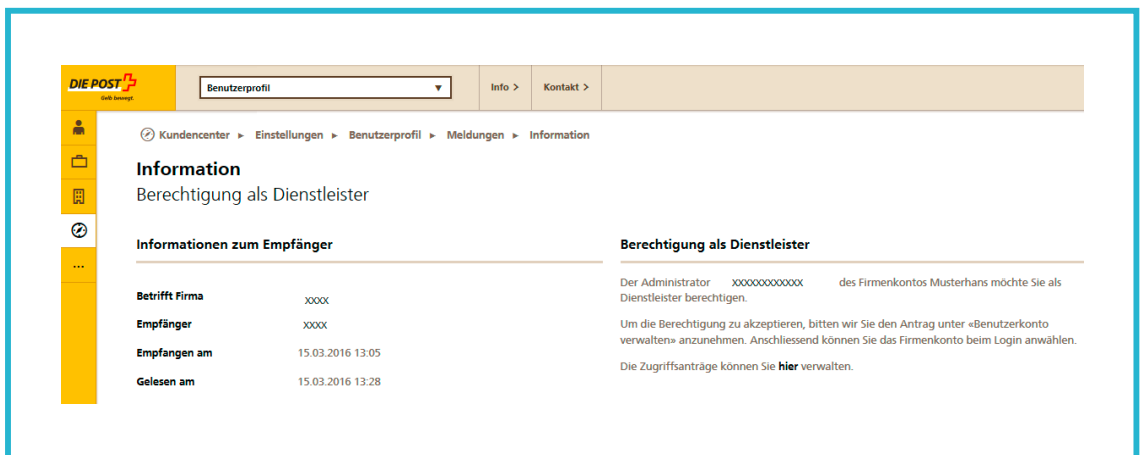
DIE POST
Gelb bewegt.

Benutzerprofil

Info >

Kontakt >

...

Kundencenter ► Einstellungen ► Benutzerprofil ► Meldungen ► Information

Information

Berechtigung als Dienstleister

Informationen zum Empfänger

| | |
|---|---|
| Betrifft Firma | xxxx |
| Empfänger | xxxx |
| Empfangen am | 15.03.2016 13:05 |
| Gelesen am | 15.03.2016 13:28 |

Berechtigung als Dienstleister

Der Administrator xxxxxxxxxxxx des Firmenkontos Musterhans möchte Sie als Dienstleister berechtigen.

Um die Berechtigung zu akzeptieren, bitten wir Sie den Antrag unter «Benutzerkonto verwalten» anzunehmen. Anschliessend können Sie das Firmenkonto beim Login anwählen.

Die Zugriffsanträge können Sie hier verwalten.